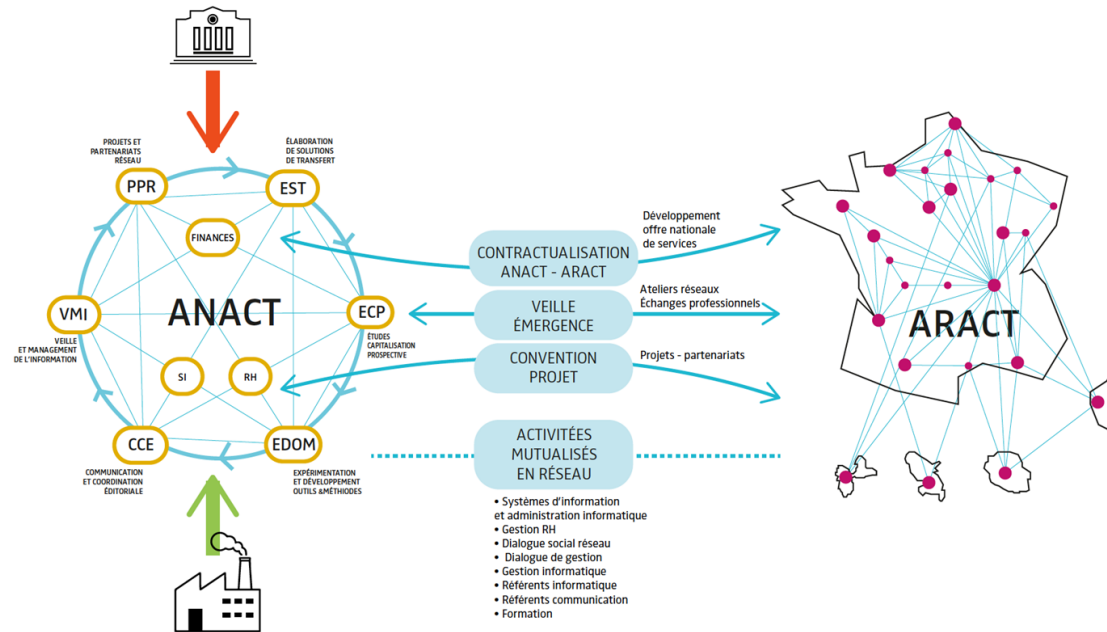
PROJETS ET PARTENARIATS RÉSEAU

PPR

ÉLABORATION DE SOLUTIONS DE TRANSFERT

EST

FINANCES

VMI

VEILLE ET MANAGEMENT DE L'INFORMATION

ANACT

ECP

ÉTUDES CAPITALISATION PROSPECTIVE

SI

RH

CCE

COMMUNICATION ET COORDINATION ÉDITORIALE

EDOM

EXPÉRIMENTATION ET DÉVELOPPEMENT OUTILS &MÉTHODES

CONTRACTUALISATION ANACT - ARACT

Développement offre nationale de services

VEILLE ÉMERGENCE

Ateliers réseaux Échanges professionnels

CONVENTION PROJET

Projets - partenariats

ACTIVITÉES MUTUALISÉS EN RÉSEAU

• Systèmes d'information et administration informatique
• Gestion RH
• Dialogue social réseau
• Dialogue de gestion
• Gestion informatique
• Référents informatique
• Référents communication
• Formation

ARACT